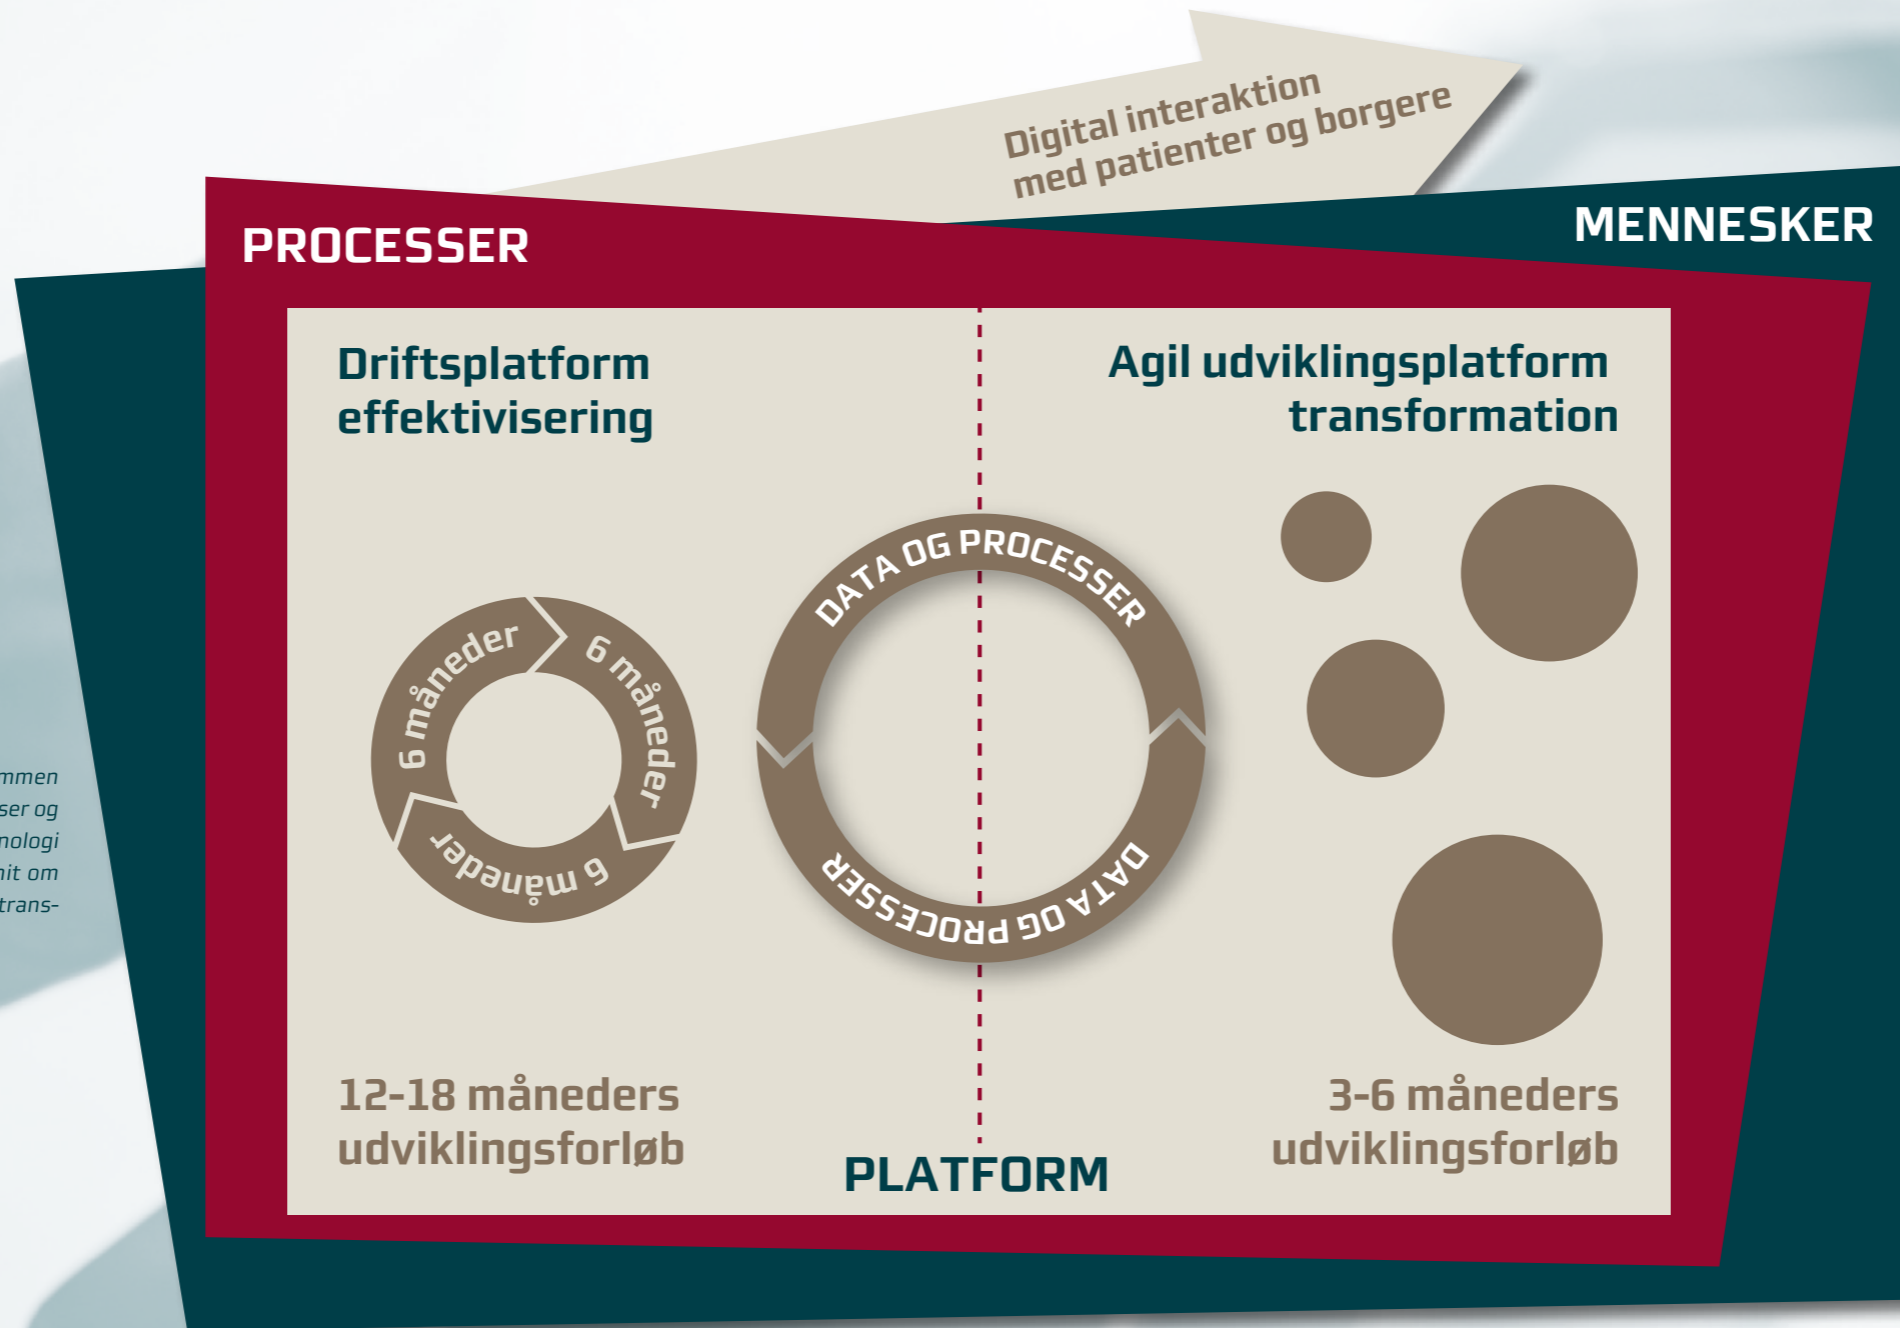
mmen
ser og
nologi
nit om
trans-

Digital interaktion med patienter og borgere

PROCESSER

MENNESKER

Driftsplatform effektivisering

Agil udviklingsplatform transformation

6 måneder
6 måneder
6 måneder

DATA OG PROCESSER
DATA OG PROCESSER

12-18 måneders udviklingsforløb

3-6 måneders udviklingsforløb

PLATFORM